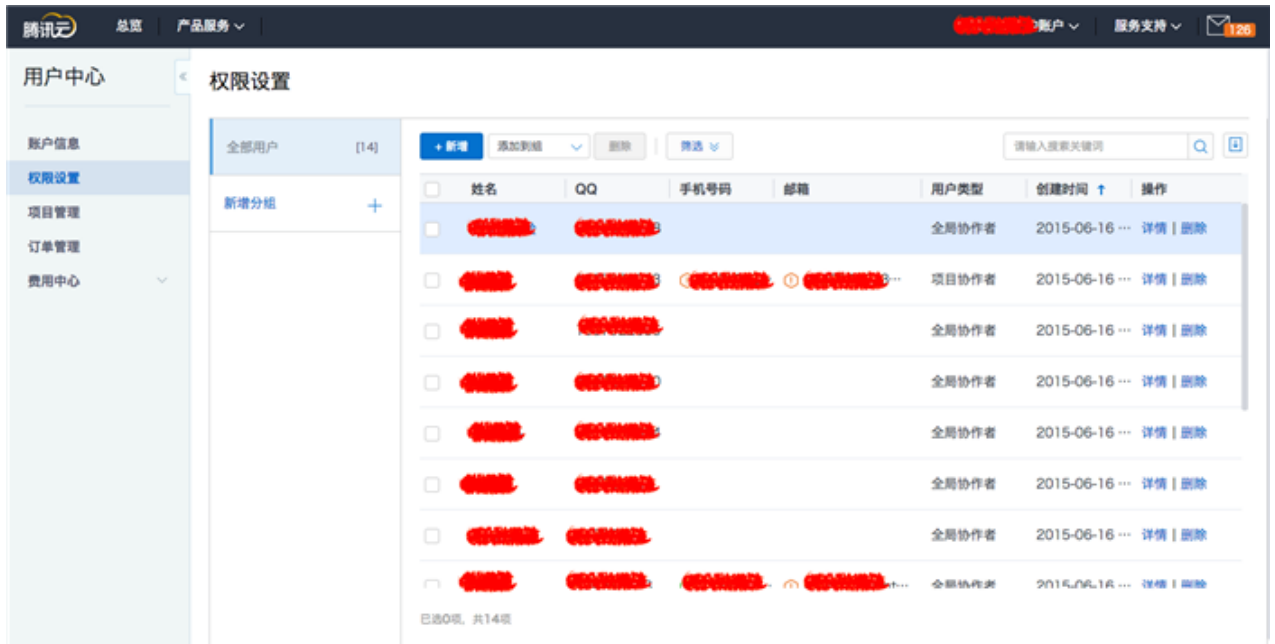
腾讯云 总览 产品服务

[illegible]账户 服务支持 126

用户中心

账户信息
权限设置
项目管理
订单管理
费用中心

权限设置

全部用户 [14]
新增分组 +

+ 新增 添加到组 删除 筛选

请输入搜索关键词

| | 姓名 | QQ | 手机号码 | 邮箱 | 用户类型 | 创建时间 ↑ | 操作 |
|---|---|---|---|---|---|---|---|
| | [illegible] | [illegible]3 | | | 全局协作者 | 2015-06-16 ··· | 详情 \| 删除 |
| | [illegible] | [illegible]3 | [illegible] | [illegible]··· | 项目协作者 | 2015-06-16 ··· | 详情 \| 删除 |
| | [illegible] | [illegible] | | | 全局协作者 | 2015-06-16 ··· | 详情 \| 删除 |
| | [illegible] | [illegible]0 | | | 全局协作者 | 2015-06-16 ··· | 详情 \| 删除 |
| | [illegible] | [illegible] | | | 全局协作者 | 2015-06-16 ··· | 详情 \| 删除 |
| | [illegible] | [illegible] | | | 全局协作者 | 2015-06-16 ··· | 详情 \| 删除 |
| | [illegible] | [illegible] | | | 全局协作者 | 2015-06-16 ··· | 详情 \| 删除 |
| | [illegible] | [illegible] | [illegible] | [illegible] | 全局协作者 | 2015-06-16 ··· | 详情 \| 删除 |

已选0项，共14项